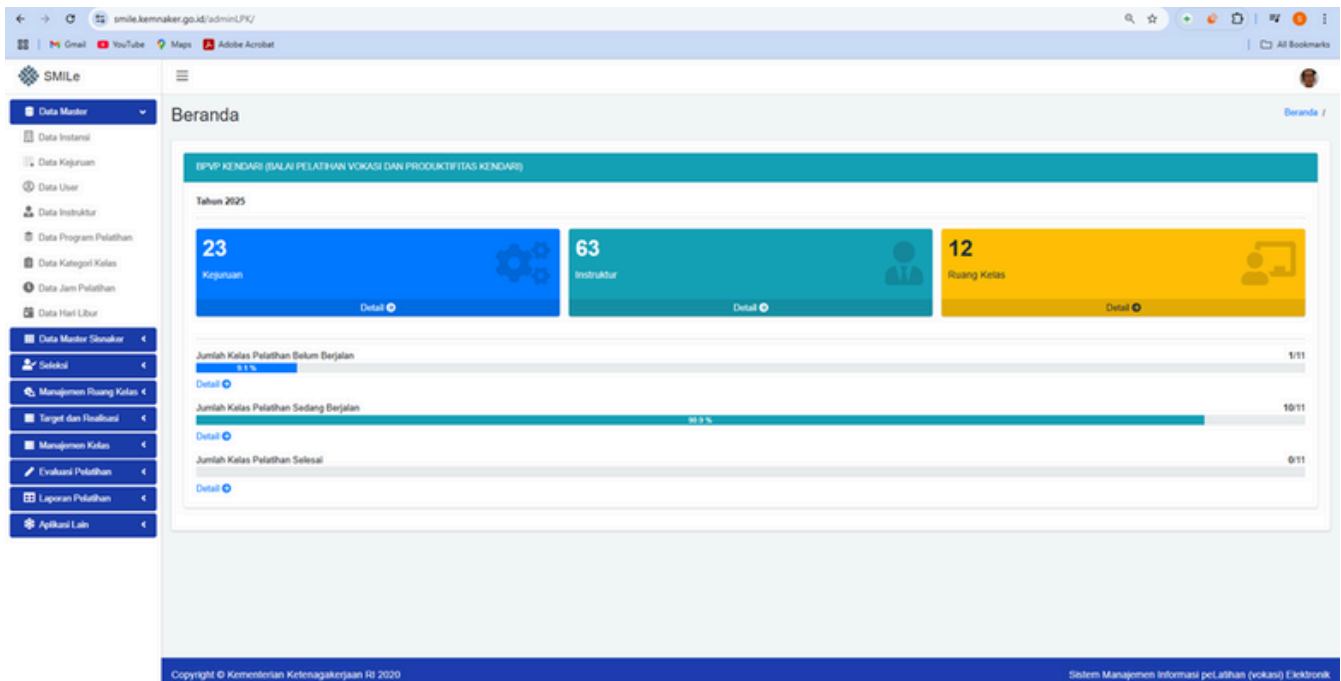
smile.kemnaker.go.id/adminLPK/

Gmail YouTube Maps Adobe Acrobat

All Bookmarks

SMILe

Data Master
Data Instansi
Data Kejuruan
Data User
Data Instruktur
Data Program Pelatihan
Data Kategori Kelas
Data Jam Pelatihan
Data Hari Libur
Data Master Sisnaker
Seleksi
Manajemen Ruang Kelas
Target dan Realisasi
Manajemen Kelas
Evaluasi Pelatihan
Laporan Pelatihan
Aplikasi Lain

Beranda

Beranda /

BPVP KENDARI (BALAI PELATIHAN VOKASI DAN PRODUKTIFITAS KENDARI)

Tahun 2025

23
Kejuruan
Detail

63
Instruktur
Detail

12
Ruang Kelas
Detail

Jumlah Kelas Pelatihan Belum Berjalan
1/11
9.1 %
Detail

Jumlah Kelas Pelatihan Sedang Berjalan
10/11
90.9 %
Detail

Jumlah Kelas Pelatihan Selesai
0/11
Detail

Copyright © Kementerian Ketenagakerjaan RI 2020

Sistem Manajemen Informasi peLatihan (vokasi) Elektronik